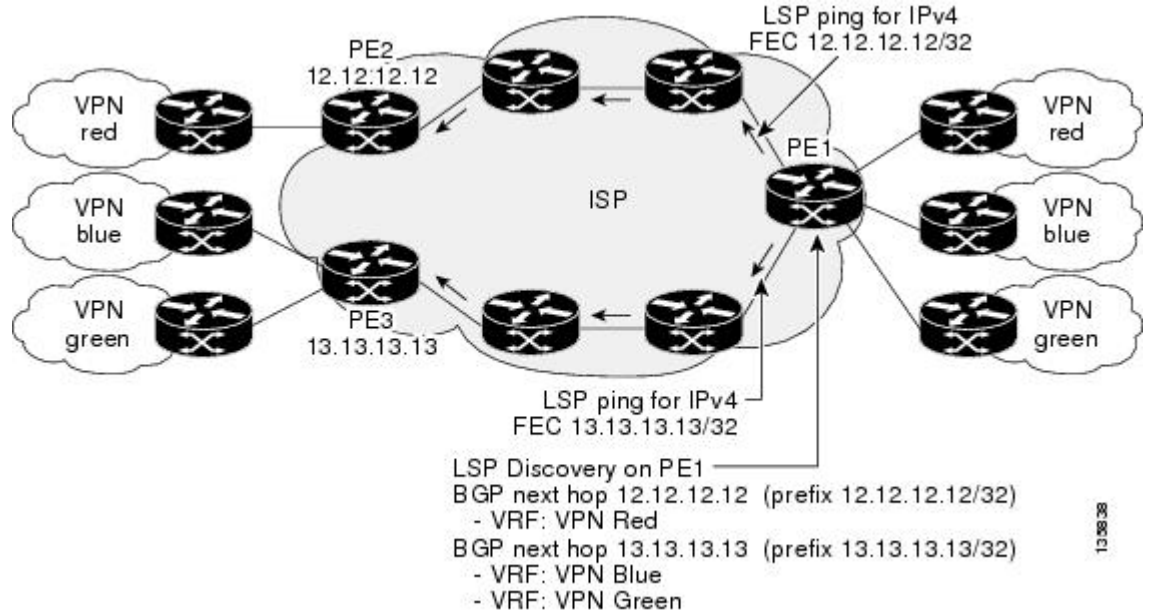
LSP ping for IPv4
FEC 12.12.12.12/32

PE2
12.12.12.12

VPN
red

VPN
blue

VPN
green

ISP

PE1

VPN
red

VPN
blue

VPN
green

PE3
13.13.13.13

LSP ping for IPv4
FEC 13.13.13.13/32

LSP Discovery on PE1
BGP next hop 12.12.12.12 (prefix 12.12.12.12/32)
- VRF: VPN Red
BGP next hop 13.13.13.13 (prefix 13.13.13.13/32)
- VRF: VPN Blue
- VRF: VPN Green

135838